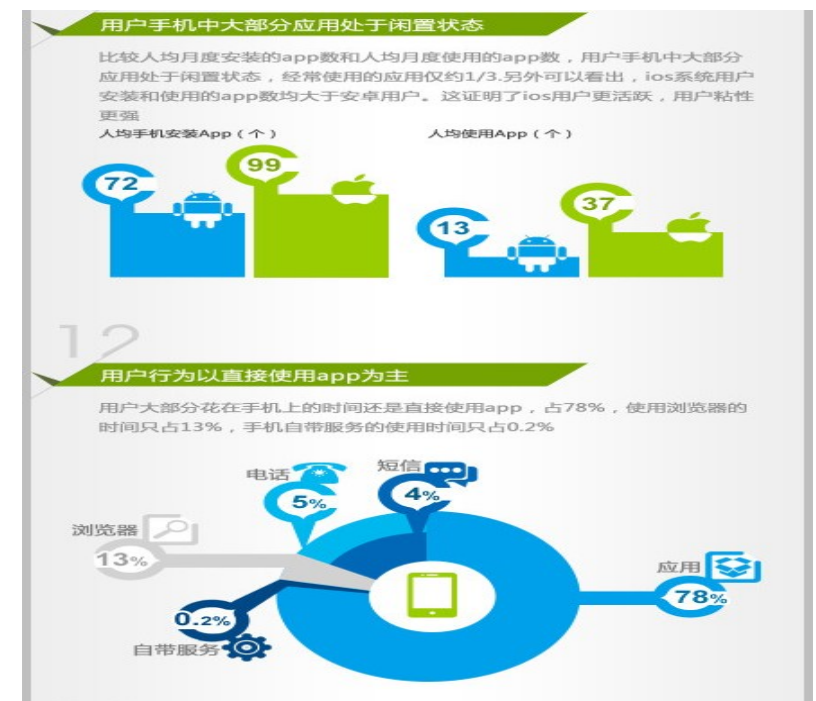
用户手机中大部分应用处于闲置状态

比较人均月度安装的app数和人均月度使用的app数，用户手机中大部分应用处于闲置状态，经常使用的应用仅约1/3.另外可以看出，ios系统用户安装和使用的app数均大于安卓用户。这证明了ios用户更活跃，用户粘性更强

人均手机安装App（个）

72

99

人均使用App（个）

13

37

12

用户行为以直接使用app为主

用户大部分花在手机上的时间还是直接使用app，占78%，使用浏览器的时间只占13%，手机自带服务的使用时间只占0.2%

电话

5%

短信

4%

浏览器

13%

应用

78%

0.2%

自带服务